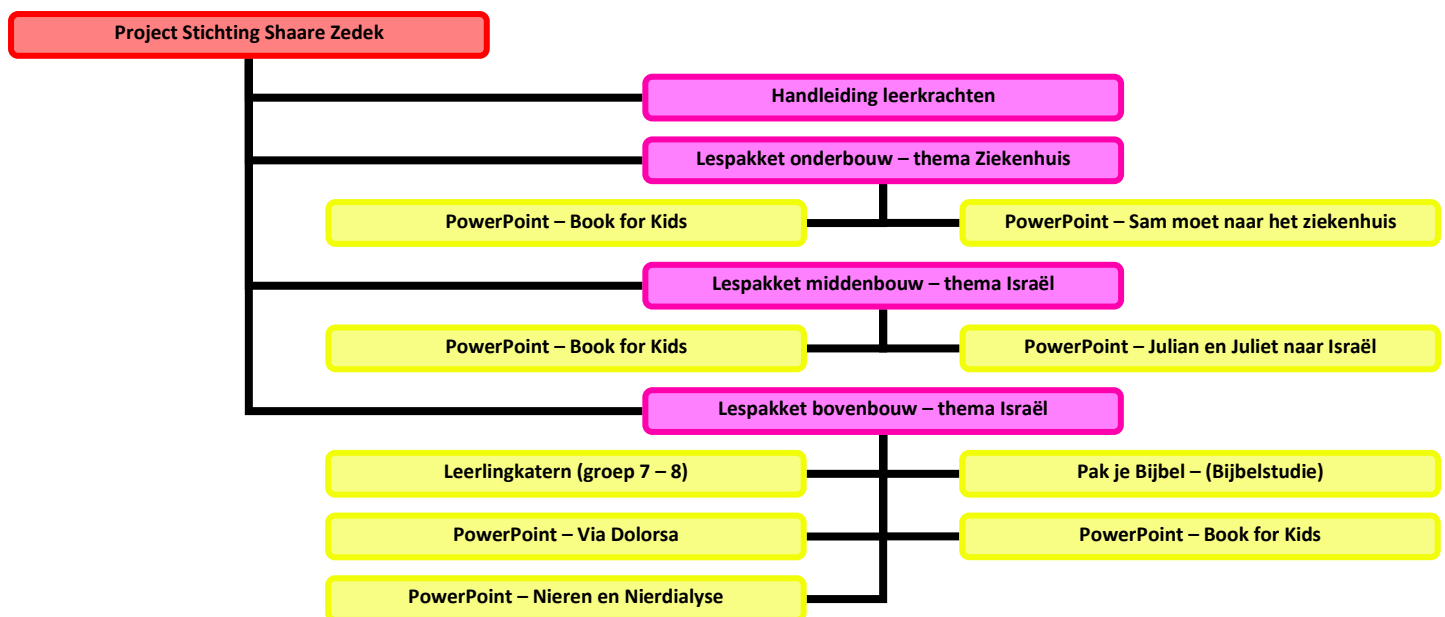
Project Stichting Shaare Zedek

Handleiding leerkrachten

Lespakket onderbouw – thema Ziekenhuis

PowerPoint – Book for Kids

PowerPoint – Sam moet naar het ziekenhuis

Lespakket middenbouw – thema Israël

PowerPoint – Book for Kids

PowerPoint – Julian en Juliet naar Israël

Lespakket bovenbouw – thema Israël

Leerlingkatern (groep 7 – 8)

Pak je Bijbel – (Bijbelstudie)

PowerPoint – Via Dolorsa

PowerPoint – Book for Kids

PowerPoint – Nieren en Nierdialyse